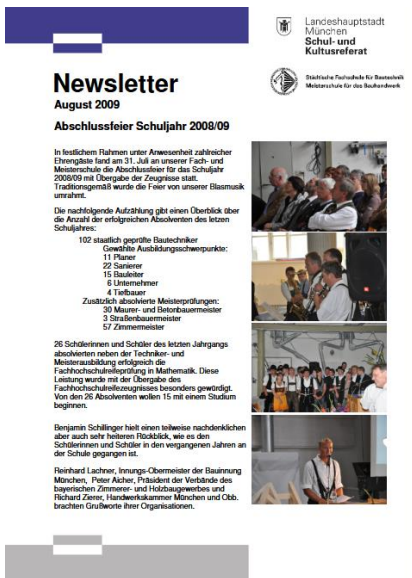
Landeshauptstadt München
Schul- und Kultusreferat

Städtische Fachschule für Bautechnik
Meisterschule für das Bauhandwerk

Newsletter
August 2009

Abschlussfeier Schuljahr 2008/09

In festlichem Rahmen unter Anwesenheit zahlreicher Ehrengäste fand am 31. Juli an unserer Fach- und Meisterschule die Abschlussfeier für das Schuljahr 2008/09 mit Übergabe der Zeugnisse statt. Traditionsgemäß wurde die Feier von unserer Blasmusik umrahmt.

Die nachfolgende Aufzählung gibt einen Überblick über die Anzahl der erfolgreichen Absolventen des letzten Schuljahres:

102 staatlich geprüfte Bautechniker
Gewählte Ausbildungsschwerpunkte:
11 Planer
22 Sanierer
15 Bauleiter
6 Unternehmer
4 Tiefbauer
Zusätzlich absolvierte Meisterprüfungen:
30 Maurer- und Betonbauermeister
3 Straßenbauermeister
57 Zimmermeister

26 Schülerinnen und Schüler des letzten Jahrgangs absolvierten neben der Techniker- und Meisterausbildung erfolgreich die Fachhochschulreifeprüfung in Mathematik. Diese Leistung wurde mit der Übergabe des Fachhochschulreifezeugnisses besonders gewürdigt. Von den 26 Absolventen wollen 15 mit einem Studium beginnen.

Benjamin Schillinger hielt einen teilweise nachdenklichen aber auch sehr heiteren Rückblick, wie es den Schülerinnen und Schüler in den vergangenen Jahren an der Schule gegangen ist.

Reinhard Lachner, Innungs-Obermeister der Bauinnung München, Peter Aicher, Präsident der Verbände des bayerischen Zimmerer- und Holzbaugewerbes und Richard Zierer, Handwerkskammer München und Obb. brachten Grußworte ihrer Organisationen.